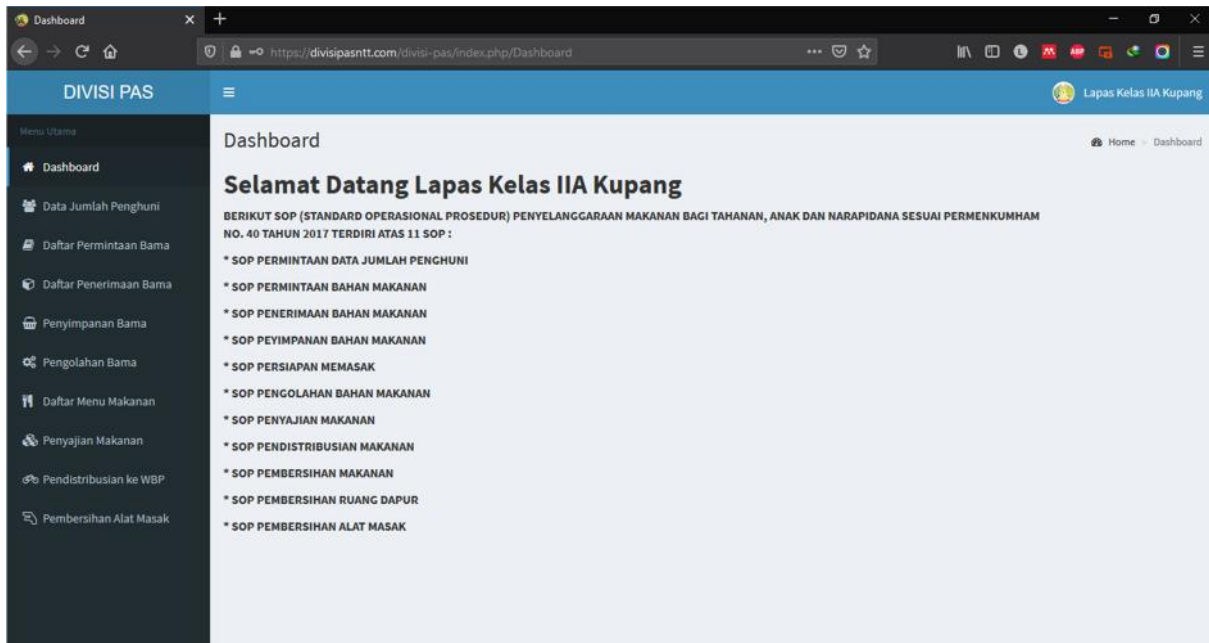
Dashboard

https://divisipasntt.com/divisi-pas/index.php/Dashboard

DIVISI PAS

Lapas Kelas IIA Kupang

Menu Utama

Dashboard

Data Jumlah Penghuni

Daftar Permintaan Bama

Daftar Penerimaan Bama

Penyimpanan Bama

Pengolahan Bama

Daftar Menu Makanan

Penyajian Makanan

Pendistribusian ke WBP

Pembersihan Alat Masak

Dashboard

Home > Dashboard

Selamat Datang Lapas Kelas IIA Kupang

BERIKUT SOP (STANDARD OPERASIONAL PROSEDUR) PENYELANGGARAAN MAKANAN BAGI TAHANAN, ANAK DAN NARAPIDANA SESUAI PERMENKUMHAM NO. 40 TAHUN 2017 TERDIRI ATAS 11 SOP :

* SOP PERMINTAAN DATA JUMLAH PENGHUNI

* SOP PERMINTAAN BAHAN MAKANAN

* SOP PENERIMAAN BAHAN MAKANAN

* SOP PEYIMPANAN BAHAN MAKANAN

* SOP PERSIAPAN MEMASAK

* SOP PENGOLAHAN BAHAN MAKANAN

* SOP PENYAJIAN MAKANAN

* SOP PENDISTRIBUSIAN MAKANAN

* SOP PEMBERSIHAN MAKANAN

* SOP PEMBERSIHAN RUANG DAPUR

* SOP PEMBERSIHAN ALAT MASAK